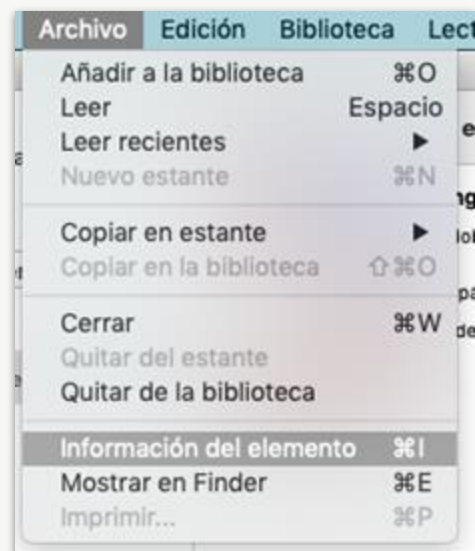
Archivo Edición Biblioteca Lect

Añadir a la biblioteca ⌘O
Leer Espacio
Leer recientes ▶
Nuevo estante ⌘N

Copiar en estante ▶
Copiar en la biblioteca ⇧⌘O

Cerrar ⌘W
Quitar del estante
Quitar de la biblioteca

Información del elemento ⌘I
Mostrar en Finder ⌘E
Imprimir... ⌘P